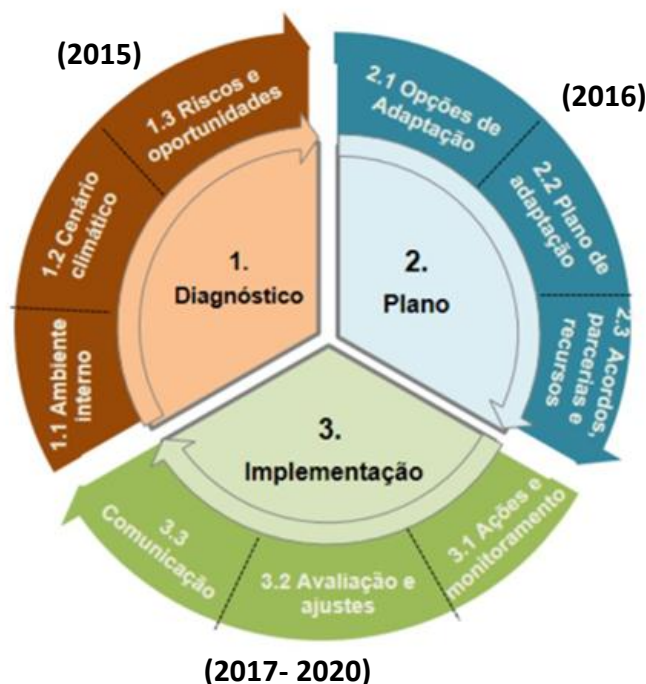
(2015)

1.3 Riscos e oportunidades

1.2 Cenário climático

1.1 Ambiente interno

1. Diagnóstico

(2016)

2.1 Opções de Adaptação

2.2 Plano de adaptação

2.3 Acordos, parcerias e recursos

2. Plano

3. Implementação

3.1 Ações e monitoramento

3.2 Avaliação e ajustes

3.3 Comunicação

(2017- 2020)